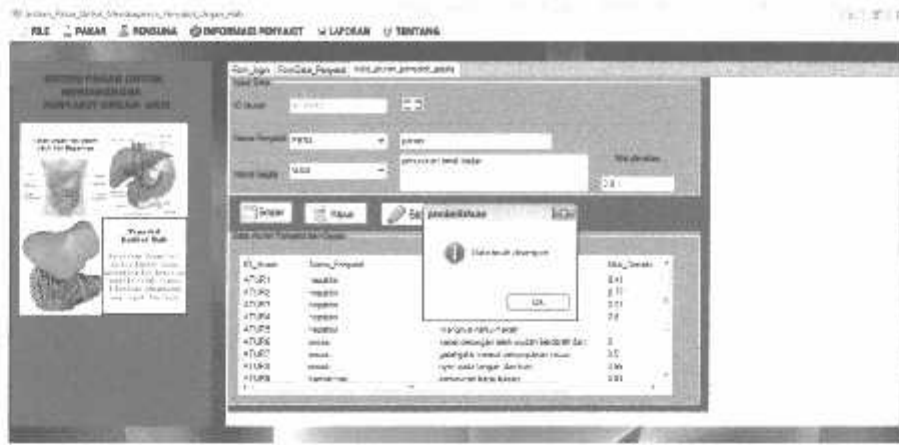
FILE PAKAR PENGGUNA INFORMASI PENYAKIT LAPORAN TENTANG

SISTEM PAKAR UNTUK MENDIAGNOSA PENYAKIT ORGAN HATI

Form_login FormData_Penyakit Form_aturan_penyakit_gejala

ID Aturan

Nama Penyakit

Nama Gejala

Nilai densitas

Simpan Hapus

pemberitahuan

Data telah disimpan

OK

| ID_Aturan | Nama_Penyakit | | Nilai_Densitas |
|---|---|---|---|
| ATUR01 | hepatitis | | 0.4 |
| ATUR02 | hepatitis | | 0.7 |
| ATUR03 | hepatitis | | 0.5 |
| ATUR04 | hepatitis | | 0.6 |
| ATUR05 | hepatitis | | |
| ATUR06 | sirosis | | 3 |
| ATUR07 | sirosis | | 3.5 |
| ATUR08 | sirosis | | 3.66 |
| ATUR09 | kanker hati | | 3.83 |